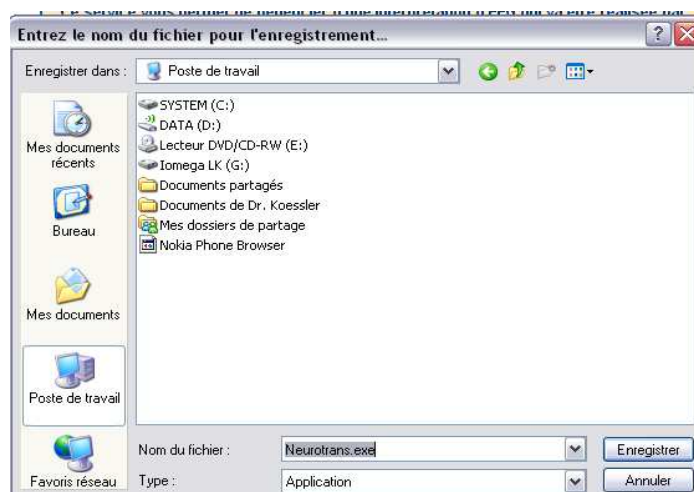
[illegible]

Entrez le nom du fichier pour l'enregistrement...

?

Enregistrer dans : Poste de travail

SYSTEM (C:)
DATA (D:)
Lecteur DVD/CD-RW (E:)
Iomega LK (G:)
Documents partagés
Documents de Dr. Koessler
Mes dossiers de partage
Nokia Phone Browser

Mes documents récents

Bureau

Mes documents

Poste de travail

Favoris réseau

Nom du fichier : Neurotrans.exe

Type : Application

Enregistrer

Annuler